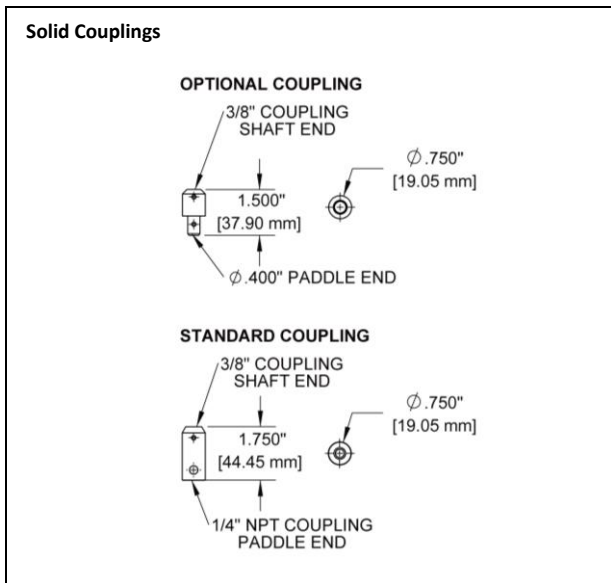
Solid Couplings

OPTIONAL COUPLING

3/8" COUPLING SHAFT END

1.500"
[37.90 mm]

$\varnothing$.750"
[19.05 mm]

$\varnothing$.400" PADDLE END

STANDARD COUPLING

3/8" COUPLING SHAFT END

1.750"
[44.45 mm]

$\varnothing$.750"
[19.05 mm]

1/4" NPT COUPLING PADDLE END